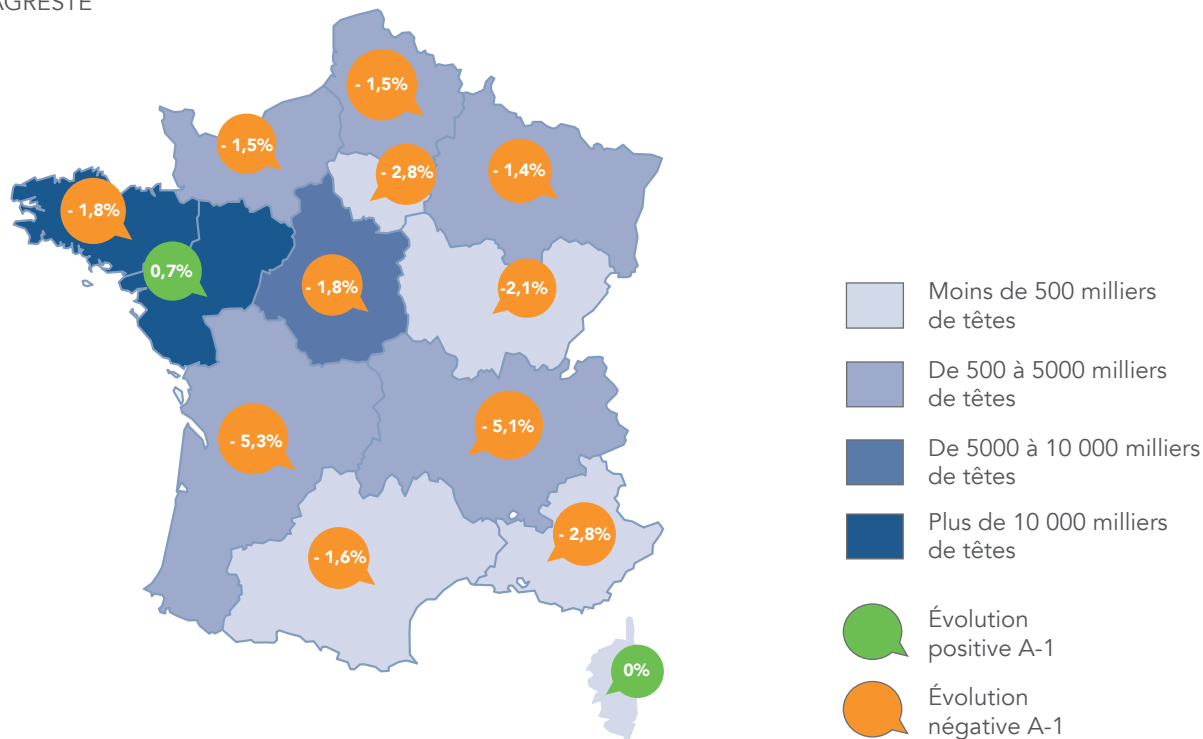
AGRESTE

- 1,5%

- 1,5%

- 2,8%

- 1,4%

- 1,8%

0,7%

- 1,8%

-2,1%

- 5,3%

- 5,1%

- 1,6%

- 2,8%

0%

Moins de 500 milliers de têtes

De 500 à 5000 milliers de têtes

De 5000 à 10 000 milliers de têtes

Plus de 10 000 milliers de têtes

Évolution positive A-1

Évolution négative A-1